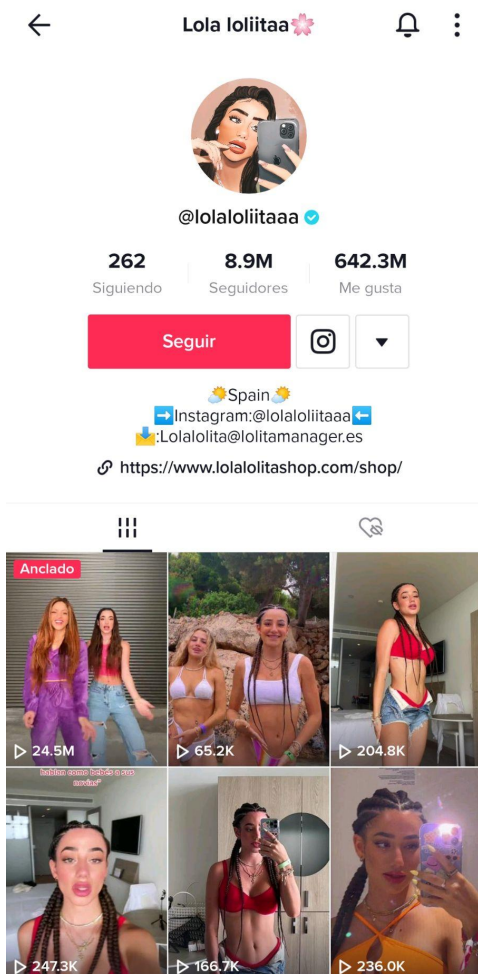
Lola loliitaa🌸

@lolaloliitaaa

262
Siguiendo

8.9M
Seguidores

642.3M
Me gusta

Seguir

🌤Spain🌤
➡️Instagram:@lolaloliitaaa⬅️
📩:Lolalolita@lolitamanager.es

https://www.lolalolitashop.com/shop/

Anclado

24.5M

65.2K

204.8K

hablan como bebés a sus novias*

247.3K

166.7K

236.0K